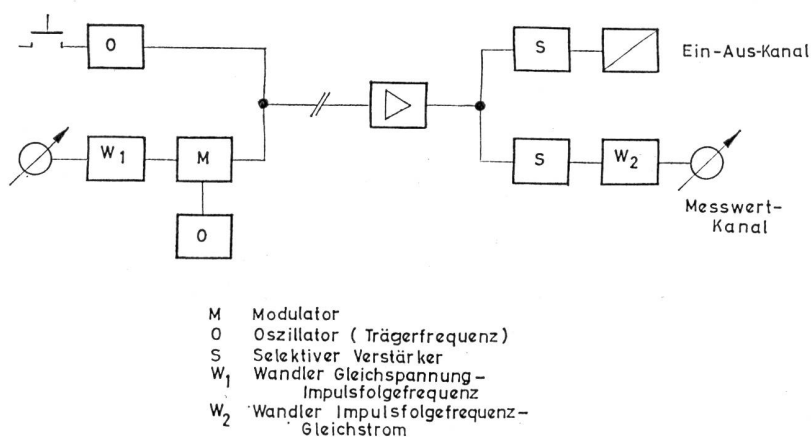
O

S

Ein-Aus-Kanal

$W_1$

M

S

$W_2$

O

Messwert-Kanal

M Modulator
O Oszillator ( Trägerfrequenz)
S Selektiver Verstärker
$W_1$ Wandler Gleichspannung-Impulsfolgefrequenz
$W_2$ Wandler Impulsfolgefrequenz-Gleichstrom